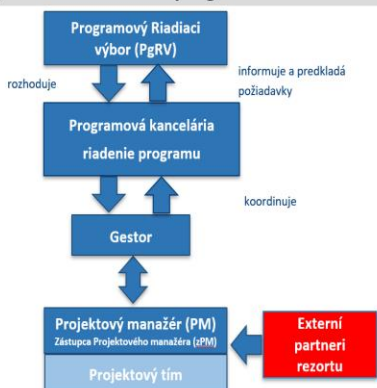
Programový Riadiaci výbor (PgRV)

rozhoduje

informuje a predkladá požiadavky

Programová kancelária riadenie programu

koordinuje

Gestor

Projektový manažér (PM)
Zástupca Projektového manažéra (zPM)

Externí partneri rezortu

Projektový tím